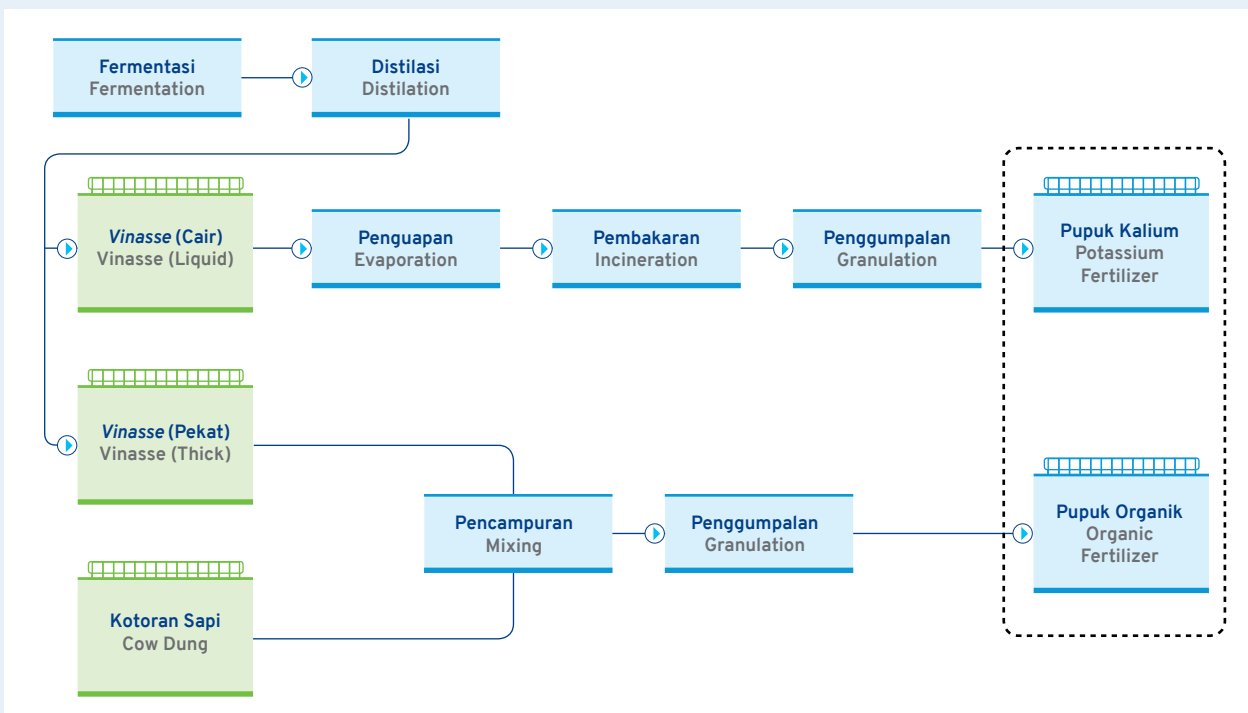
Fermentasi
Fermentation

Distilasi
Distilation

*Vinasse* (Cair)
Vinasse (Liquid)

Penguapan
Evaporation

Pembakaran
Incineration

Penggumpalan
Granulation

Pupuk Kalium
Potassium Fertilizer

*Vinasse* (Pekat)
Vinasse (Thick)

Pencampuran
Mixing

Penggumpalan
Granulation

Pupuk Organik
Organic Fertilizer

Kotoran Sapi
Cow Dung